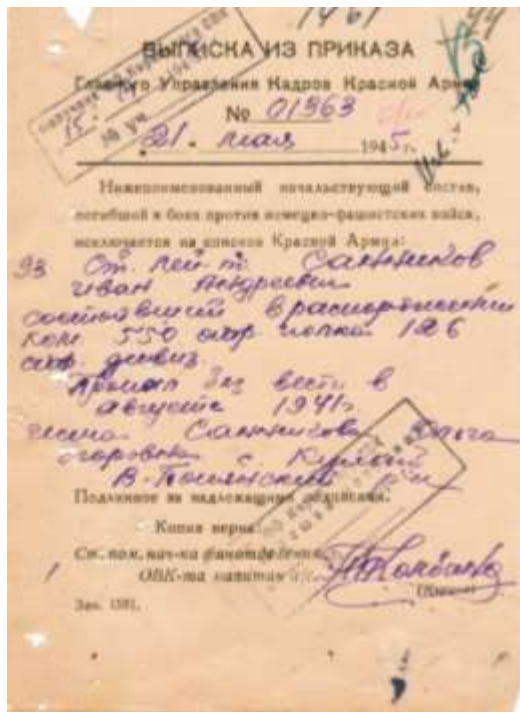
1461
44
ВЫПИСКА ИЗ ПРИКАЗА
Главного Управления Кадров Красной Армии
№ 01363
21. мая 194 5 г.

15.
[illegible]

Нижепоименованный начальствующий состав, погибший в боях против немецко-фашистских войск, исключается из списков Красной Армии:

93 Ст. лей-т Санников Иван Андреевич
состоявший в распоряжении Ком. 550 стр. полка 126 стр. дивиз.
Пропал без вести в августе 1941 г.
Жена - Санникова Вера Егоровна с. Куйвай В-Посинский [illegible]

Подлинное за надлежащими подписями.

Копия верна:
Ст. пом. нач-ка финотделения
ОВК-та капитан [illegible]
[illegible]

Зак. 1391.